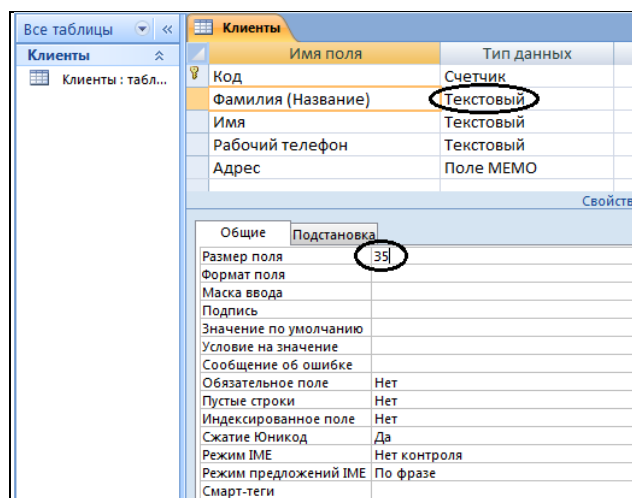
Все таблицы
Клиенты
Клиенты : табл...

Клиенты

| Имя поля | Тип данных |
|---|---|
| Код | Счетчик |
| Фамилия (Название) | Текстовый |
| Имя | Текстовый |
| Рабочий телефон | Текстовый |
| Адрес | Поле МЕМО |

Свойств

Общие | Подстановка

| | |
|---|---|
| Размер поля | 35 |
| Формат поля | |
| Маска ввода | |
| Подпись | |
| Значение по умолчанию | |
| Условие на значение | |
| Сообщение об ошибке | |
| Обязательное поле | Нет |
| Пустые строки | Нет |
| Индексированное поле | Нет |
| Сжатие Юникод | Да |
| Режим IME | Нет контроля |
| Режим предложений IME | По фразе |
| Смарт-теги | |